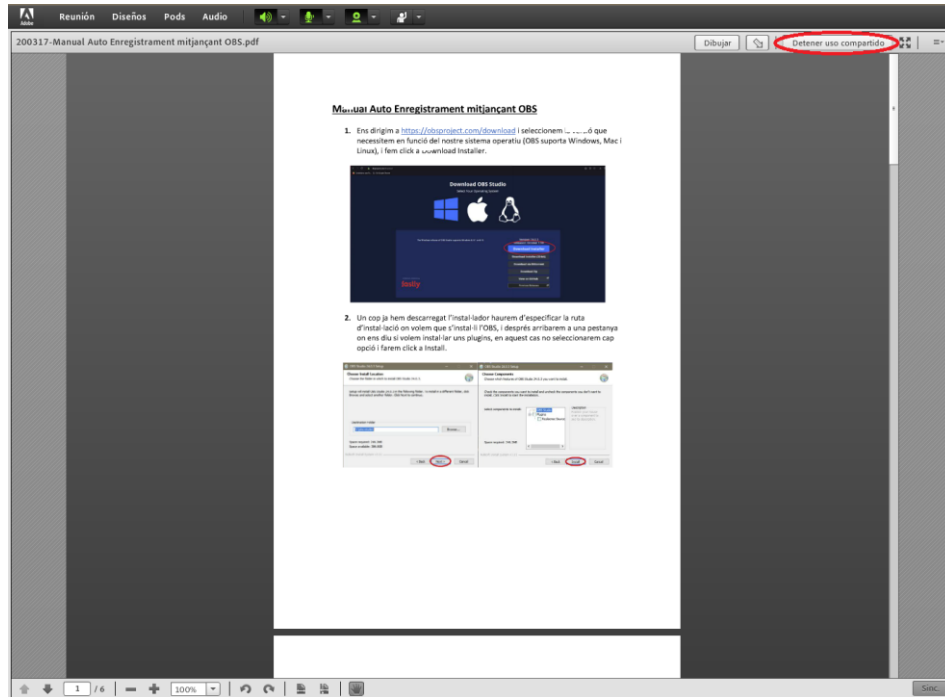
Adobe Reunión Diseños Pods Audio

200317-Manual Auto Enregistrament mitjançant OBS.pdf

Dibujar Detener uso compartido

M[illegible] Auto Enregistrament mitjançant OBS

1. Ens dirigim a https://obsproject.com/download i seleccionem l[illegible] que necessitem en funció del nostre sistema operatiu (OBS suporta Windows, Mac i Linux), i fem click a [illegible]ownload Installer.

Download OBS Studio

2. Un cop ja hem descarregat l'instal·lador haurem d'especificar la ruta d'instal·lació on volem que s'instal·li l'OBS, i després arribarem a una pestanya on ens diu si volem instal·lar uns plugins, en aquest cas no seleccionarem cap opció i farem click a Install.

1 /6 100%

Sinc